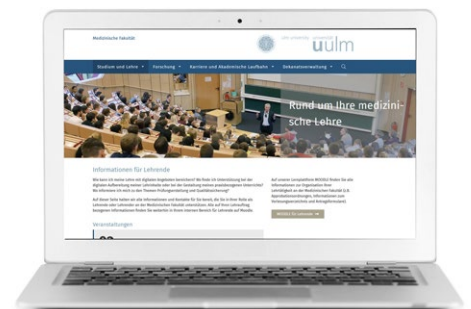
Medizinische Fakultät

uulm

Studium und Lehre • Forschung • Karriere und Akademische Laufbahn • Dekanatsverwaltung •

Rund um Ihre medizinische Lehre

Informationen für Lehrende

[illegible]

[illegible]

MOODLE für Lehrende

Veranstaltungen